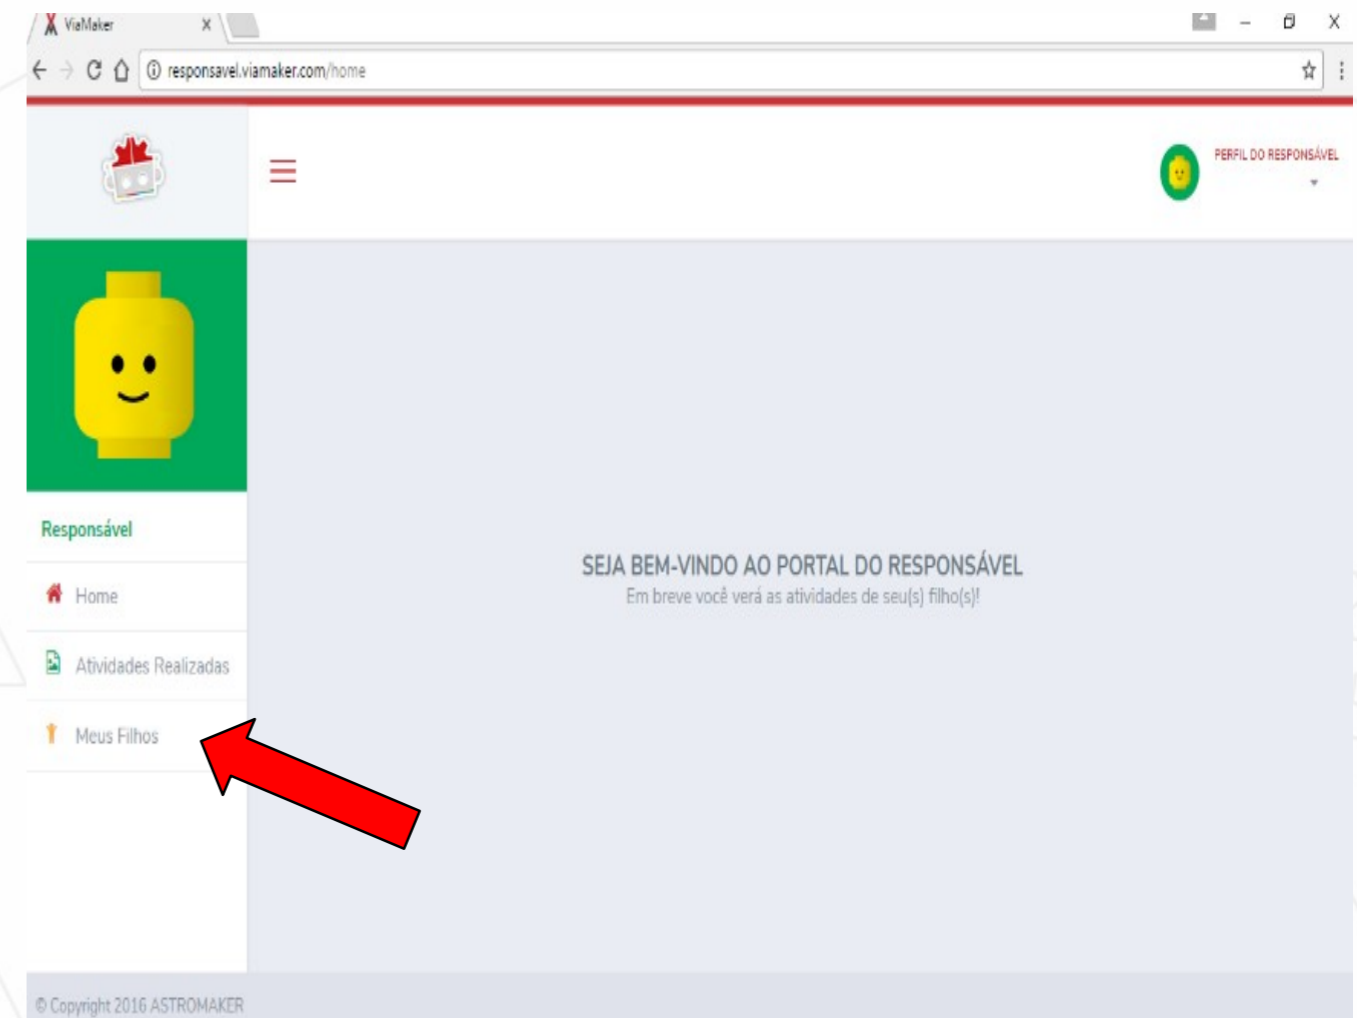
ViaMaker ×

responsavel.viamaker.com/home

PERFIL DO RESPONSÁVEL

Responsável

Home

Atividades Realizadas

Meus Filhos

SEJA BEM-VINDO AO PORTAL DO RESPONSÁVEL

Em breve você verá as atividades de seu(s) filho(s)!

© Copyright 2016 ASTROMAKER